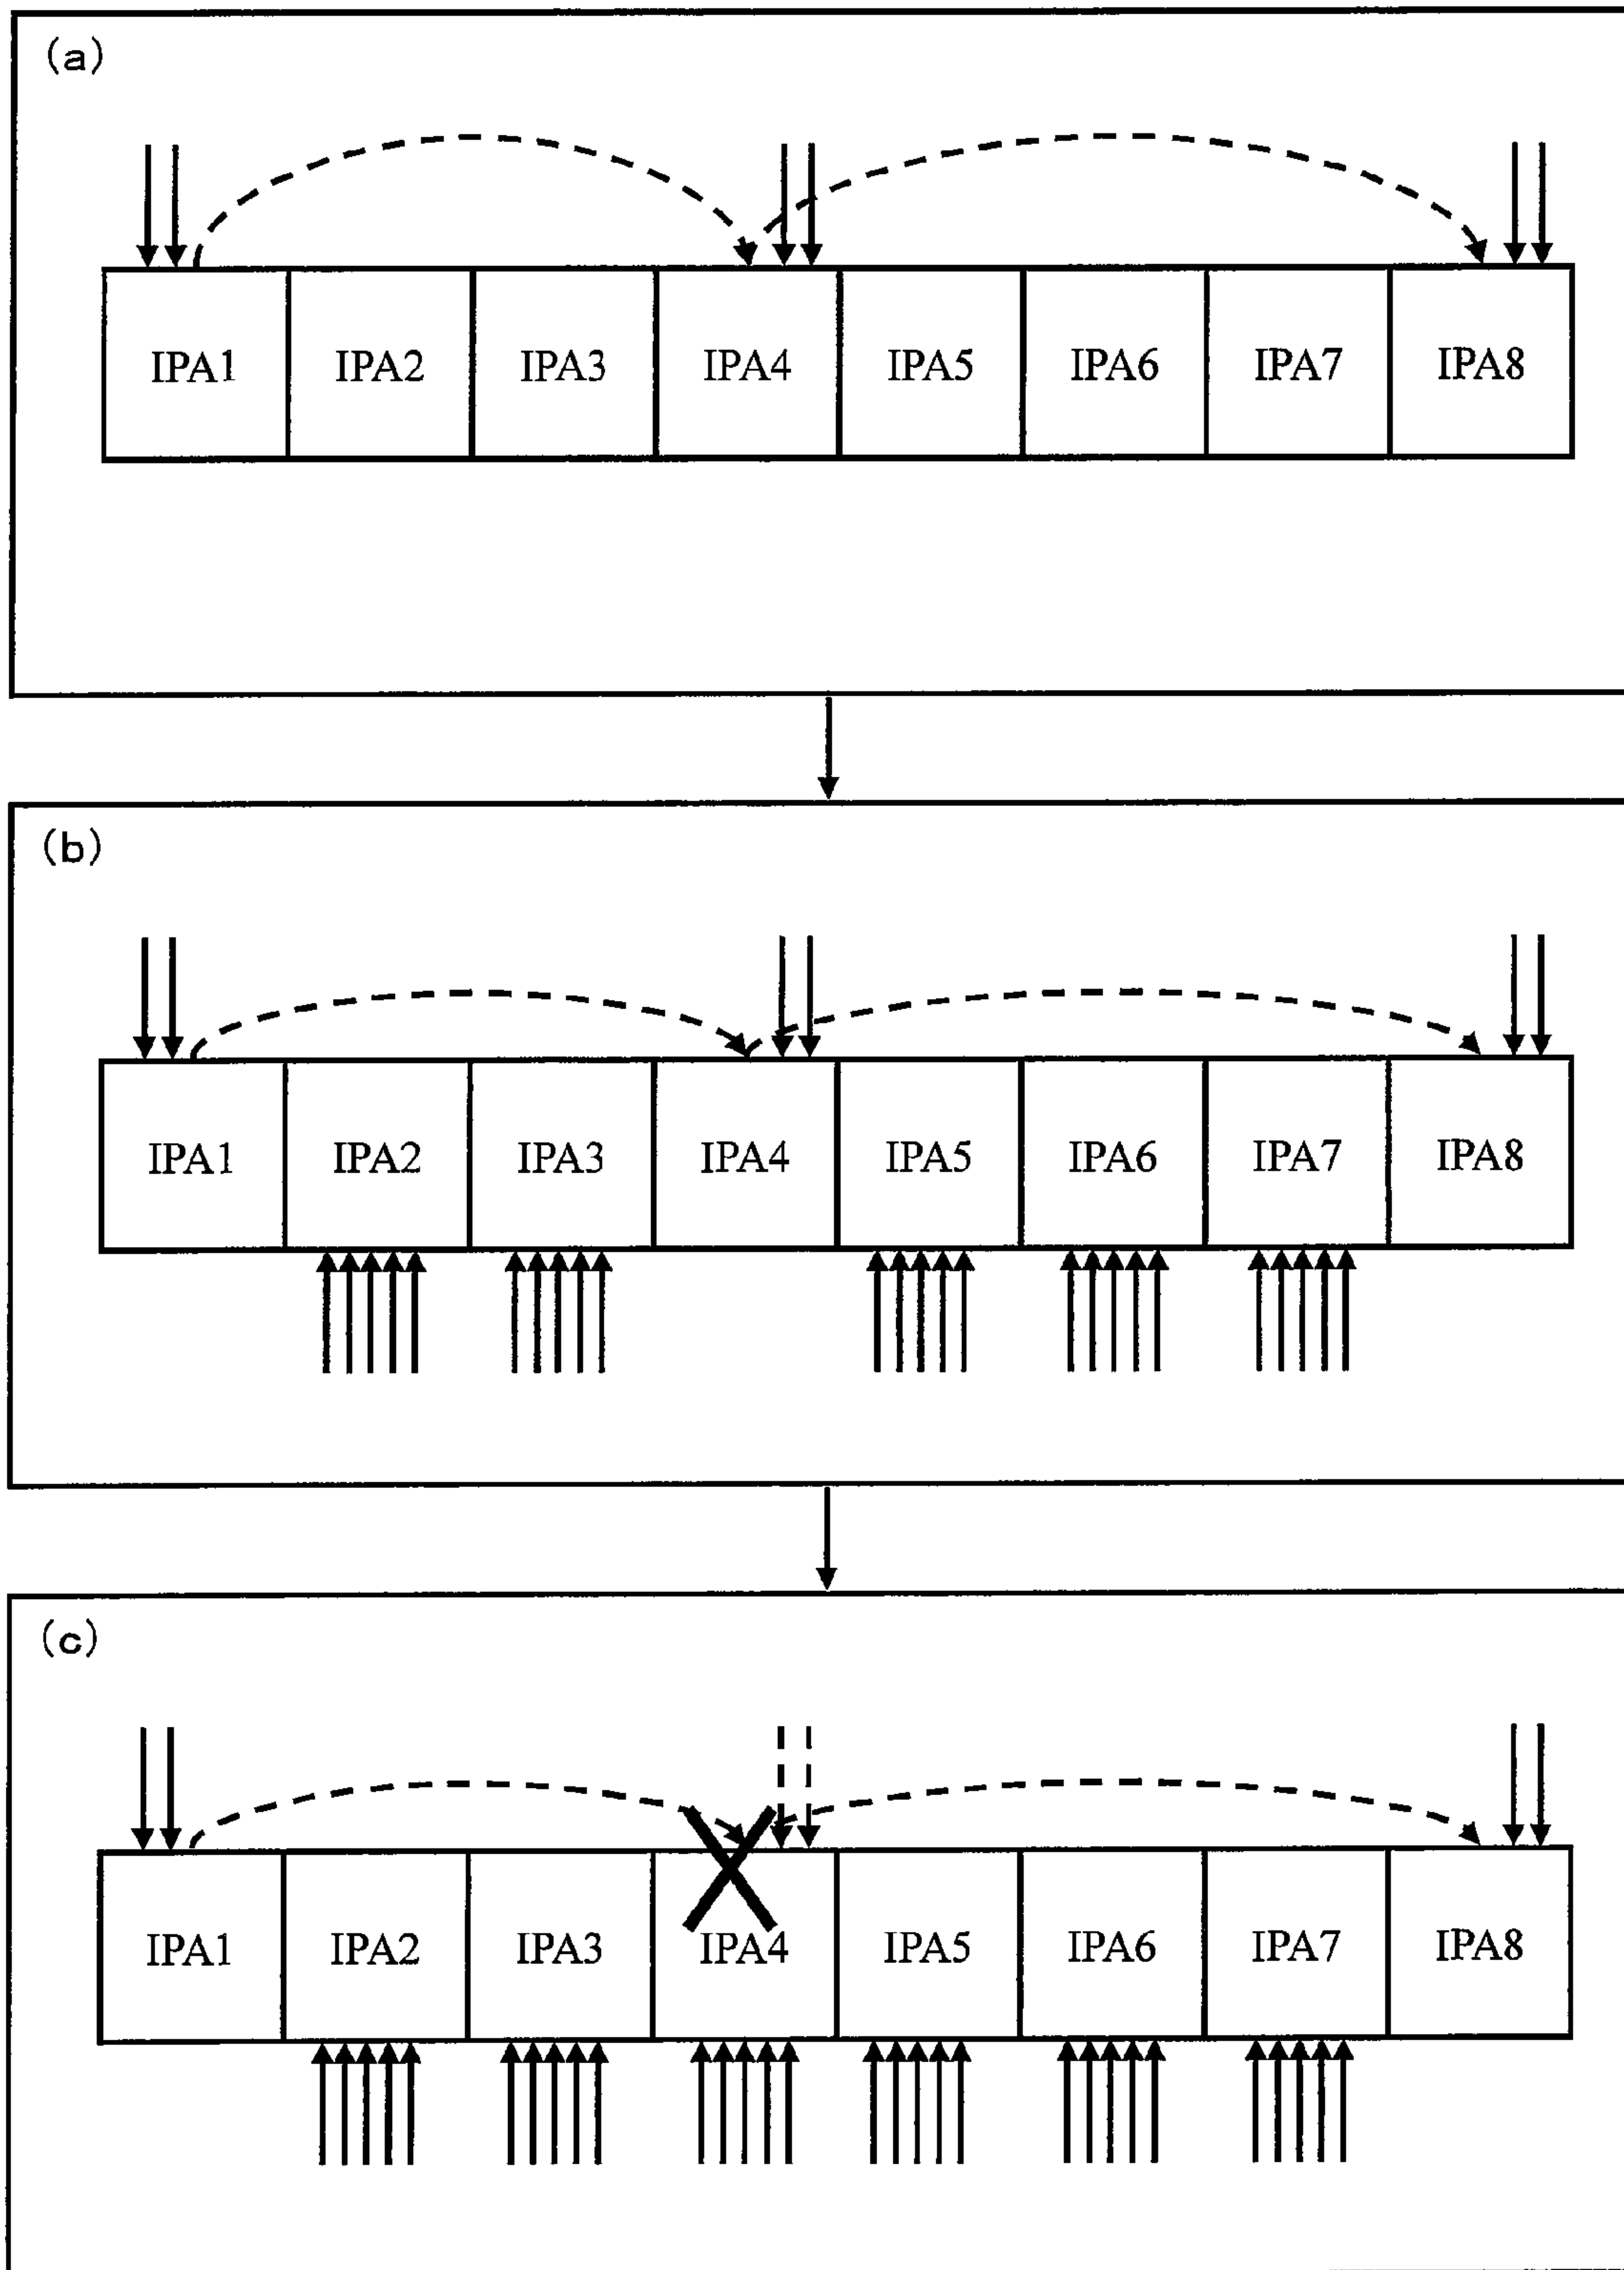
(a)

| IPA1 | IPA2 | IPA3 | IPA4 | IPA5 | IPA6 | IPA7 | IPA8 |
|---|---|---|---|---|---|---|---|

(b)

| IPA1 | IPA2 | IPA3 | IPA4 | IPA5 | IPA6 | IPA7 | IPA8 |
|---|---|---|---|---|---|---|---|

(c)

| IPA1 | IPA2 | IPA3 | IPA4 | IPA5 | IPA6 | IPA7 | IPA8 |
|---|---|---|---|---|---|---|---|